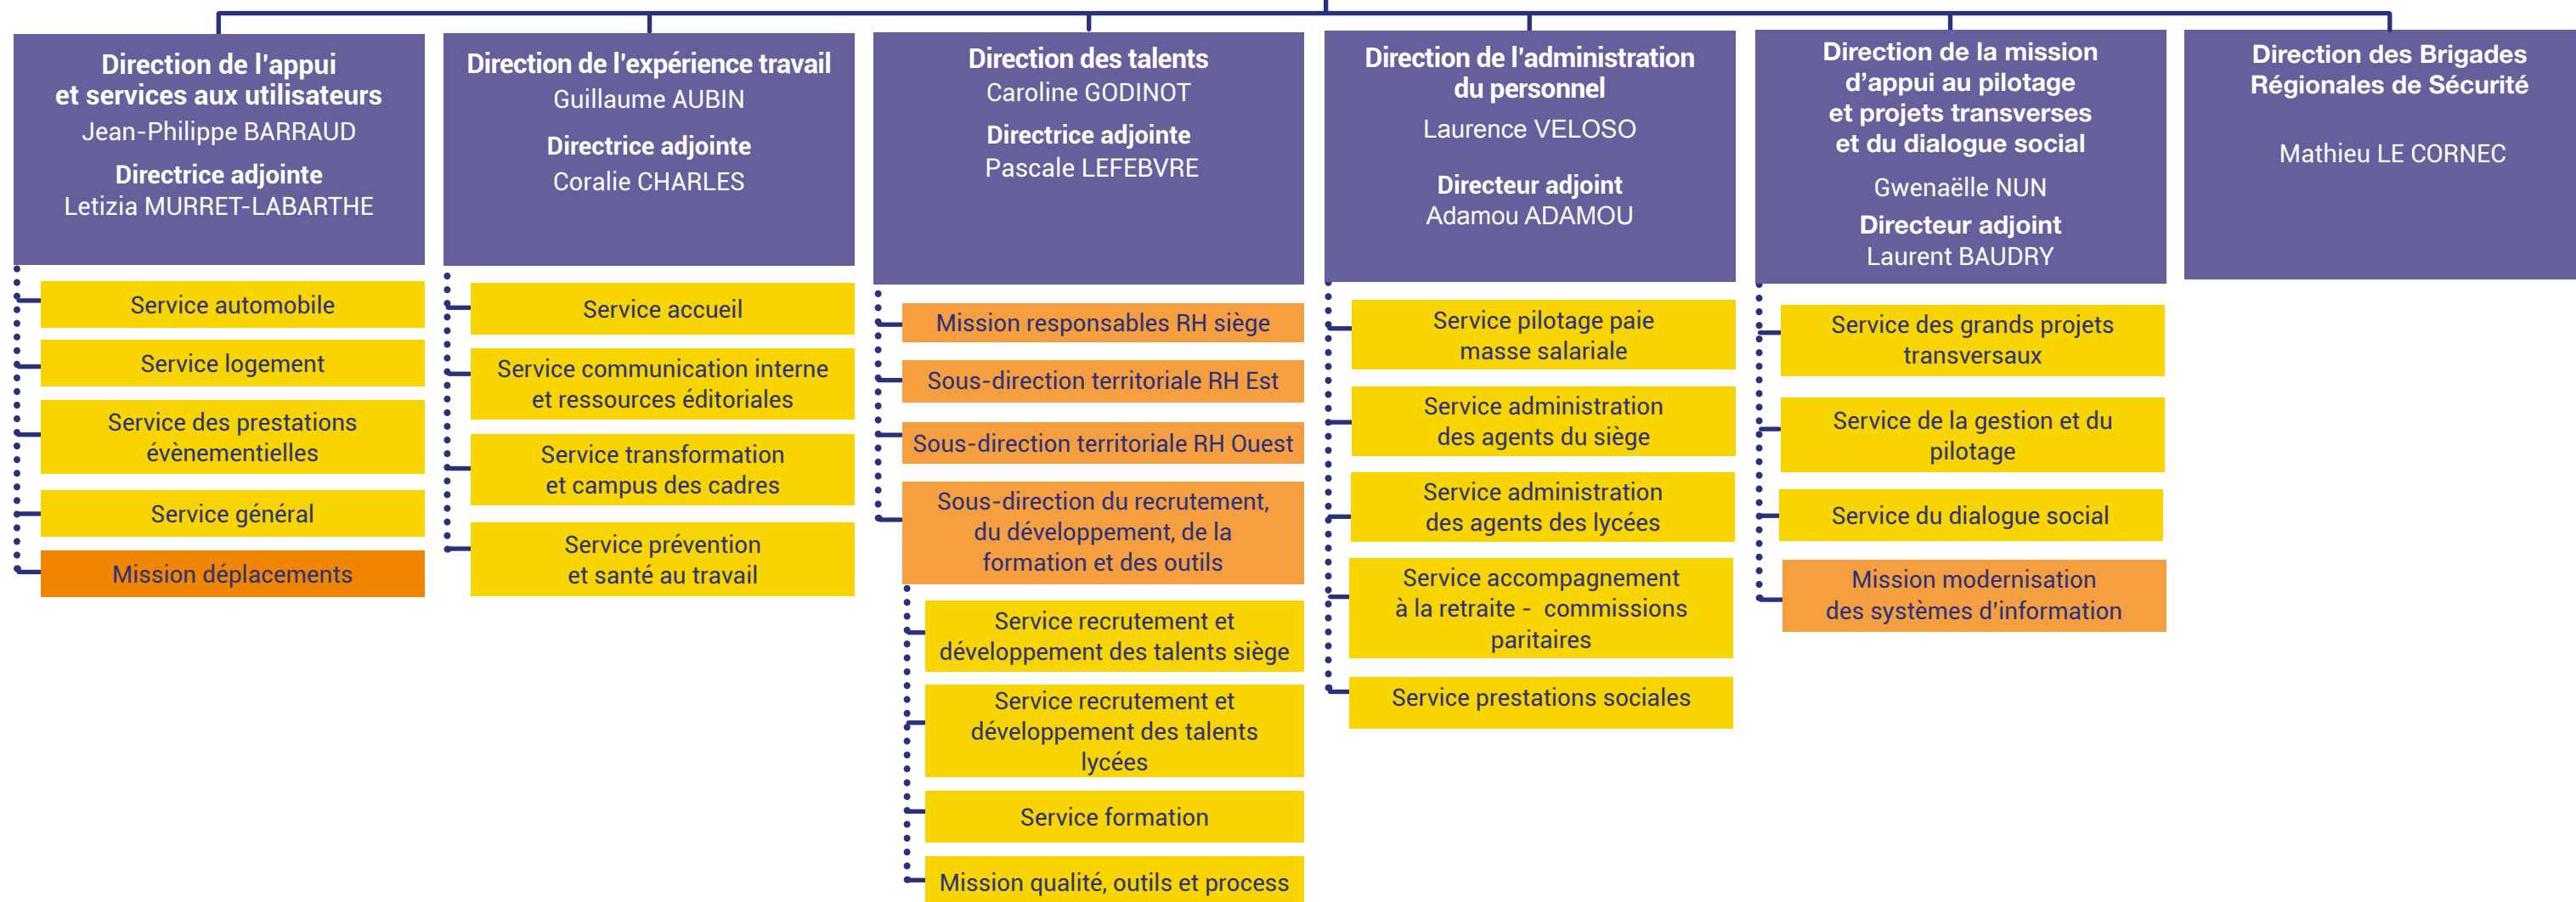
Direction de l'appui et services aux utilisateurs
Jean-Philippe BARRAUD
Directrice adjointe
Letizia MURRET-LABARTHE

Service automobile
Service logement
Service des prestations évènementielles
Service général
Mission déplacements

Direction de l'expérience travail
Guillaume AUBIN
Directrice adjointe
Coralie CHARLES

Service accueil
Service communication interne et ressources éditoriales
Service transformation et campus des cadres
Service prévention et santé au travail

Direction des talents
Caroline GODINOT
Directrice adjointe
Pascale LEFEBVRE

Mission responsables RH siège
Sous-direction territoriale RH Est
Sous-direction territoriale RH Ouest
Sous-direction du recrutement, du développement, de la formation et des outils
Service recrutement et développement des talents siège
Service recrutement et développement des talents lycées
Service formation
Mission qualité, outils et process

Direction de l'administration du personnel
Laurence VELOSO
Directeur adjoint
Adamou ADAMOU

Service pilotage paie masse salariale
Service administration des agents du siège
Service administration des agents des lycées
Service accompagnement à la retraite - commissions paritaires
Service prestations sociales

Direction de la mission d'appui au pilotage et projets transverses et du dialogue social
Gwenaëlle NUN
Directeur adjoint
Laurent BAUDRY

Service des grands projets transversaux
Service de la gestion et du pilotage
Service du dialogue social
Mission modernisation des systèmes d'information

Direction des Brigades Régionales de Sécurité
Mathieu LE CORNEC